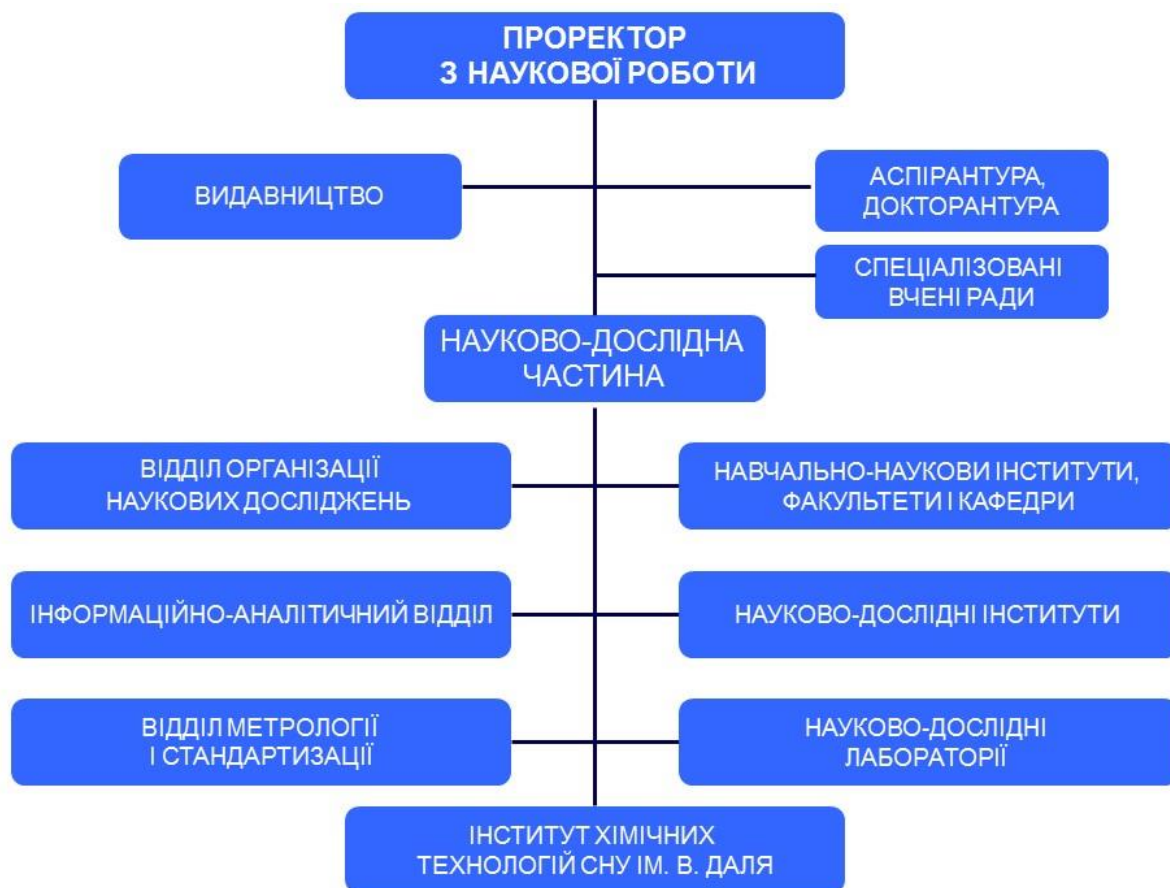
ПРОРЕКТОР
З НАУКОВОЇ РОБОТИ

ВИДАВНИЦТВО

АСПІРАНТУРА, ДОКТОРАНТУРА

СПЕЦІАЛІЗОВАНІ ВЧЕНІ РАДИ

НАУКОВО-ДОСЛІДНА ЧАСТИНА

ВІДДІЛ ОРГАНІЗАЦІЇ НАУКОВИХ ДОСЛІДЖЕНЬ

НАВЧАЛЬНО-НАУКОВИ ІНСТИТУТИ, ФАКУЛЬТЕТИ І КАФЕДРИ

ІНФОРМАЦІЙНО-АНАЛІТИЧНИЙ ВІДДІЛ

НАУКОВО-ДОСЛІДНІ ІНСТИТУТИ

ВІДДІЛ МЕТРОЛОГІЇ І СТАНДАРТИЗАЦІЇ

НАУКОВО-ДОСЛІДНІ ЛАБОРАТОРІЇ

ІНСТИТУТ ХІМІЧНИХ ТЕХНОЛОГІЙ СНУ ІМ. В. ДАЛЯ